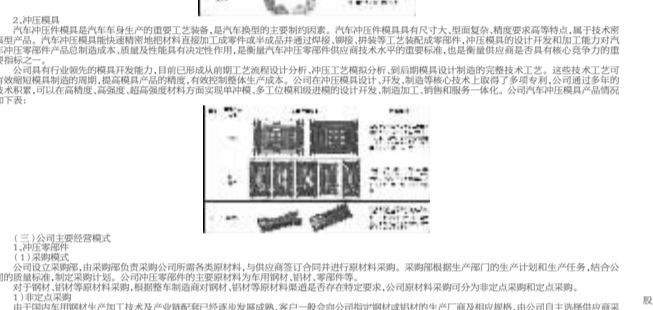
2.冲压模具

汽车冲压件模具是汽车车身生产的重要工艺装备，是汽车换型的主要制约因素。汽车冲压件模具具有尺寸大、型面复杂、精度要求高等特点，属于技术密集型产品。汽车冲压模具能快速精密地把材料直接加工成零件或冲成品并通过焊接、铆接、拼装等工艺装配成零部件，冲压模具的设计开发和加工能力对汽车冲压零部件产品总制造成本、质量及性能具有决定性作用，是衡量汽车冲压零部件供应商技术水平的重要标准，也是衡量供应商是否具有核心竞争力的重要指标之一。

公司具有行业领先的模具开发能力，目前已形成从前期工艺流程设计分析、冲压工艺模拟分析、到后期模具设计制造的完整技术工艺。这些技术工艺可有效缩短模具制造的周期，提高模具产品的精度，有效控制整体生产成本。公司在冲压模具设计、开发、制造等核心技术上取得了多项专利，公司通过多年的技术积累，可以在高精度、高强度、超高强度材料方面实现单冲模、多工位模和级进模的设计开发、制造加工、销售和服务一体化。公司汽车冲压模具产品情况如下表：

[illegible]

（三）公司主要经营模式
1.冲压零部件
（1）采购模式
公司设立采购部，由采购部负责采购公司所需各类原材料，与供应商签订合同并进行原材料采购。采购部根据生产部门的生产计划和生产任务，结合公司的质量标准，制定采购计划。公司冲压零部件的主要原材料为车用钢材，铝材、零部件等。
对于钢材，铝材等原材料采购，根据整车制造商对钢材、铝材等原材料要求是否存在特定要求，公司原材料采购可分为非定点采购和定点采购。
1）非定点采购
由于国内车用钢材生产加工技术及产业链配套已逐步发展成熟，客户一般会向公司指定钢材或铝材的生产厂商及相应规格，由公司自主选择供应商采 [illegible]

股